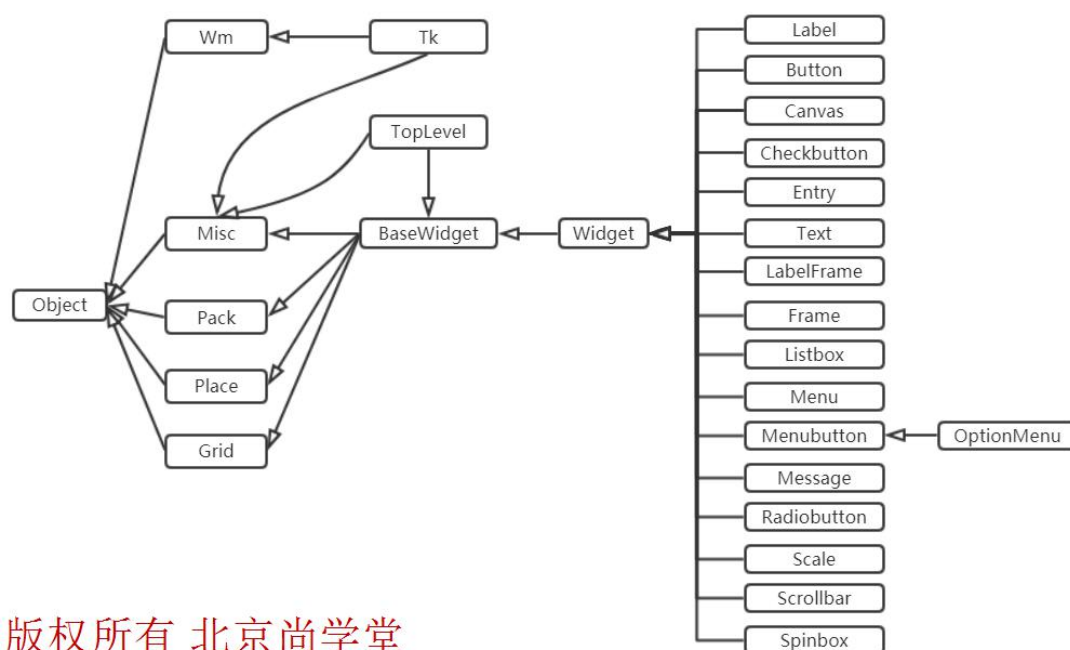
Wm

Tk

TopLevel

Misc

BaseWidget

Widget

Object

Pack

Place

Grid

Label

Button

Canvas

Checkbutton

Entry

Text

LabelFrame

Frame

Listbox

Menu

Menubutton

OptionMenu

Message

Radiobutton

Scale

Scrollbar

Spinbox

版权所有 北京尚学堂